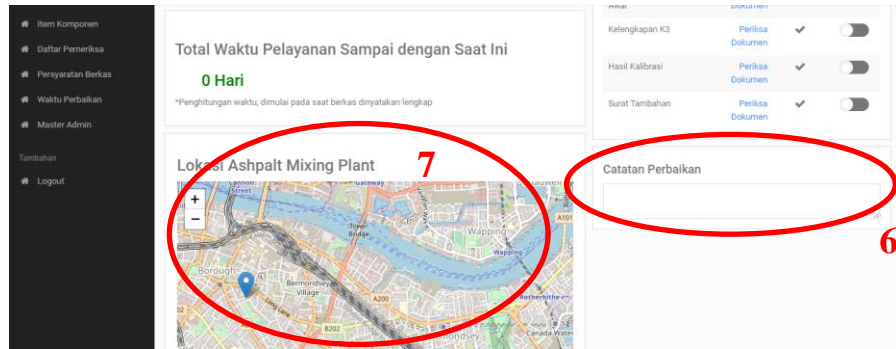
Item Komponen
Daftar Pemeriksa
Persyaratan Berkas
Waktu Perbaikan
Master Admin

Tambahan
Logout

Total Waktu Pelayanan Sampai dengan Saat Ini

0 Hari

*Penghitungan waktu, dimulai pada saat berkas dinyatakan lengkap

Lokasi Ashpalt Mixing Plant

7

+
−

Gateway
Tower Bridge
Wapping
Borough
Bermondsey Village
A200
B202
A101
Rotherhithe
Canada Water

| Awal | Dokumen | | |
|---|---|---|---|
| Kelengkapan K3 | Periksa Dokumen | ✔ | |
| Hasil Kalibrasi | Periksa Dokumen | ✔ | |
| Surat Tambahan | Periksa Dokumen | ✔ | |

Catatan Perbaikan

6